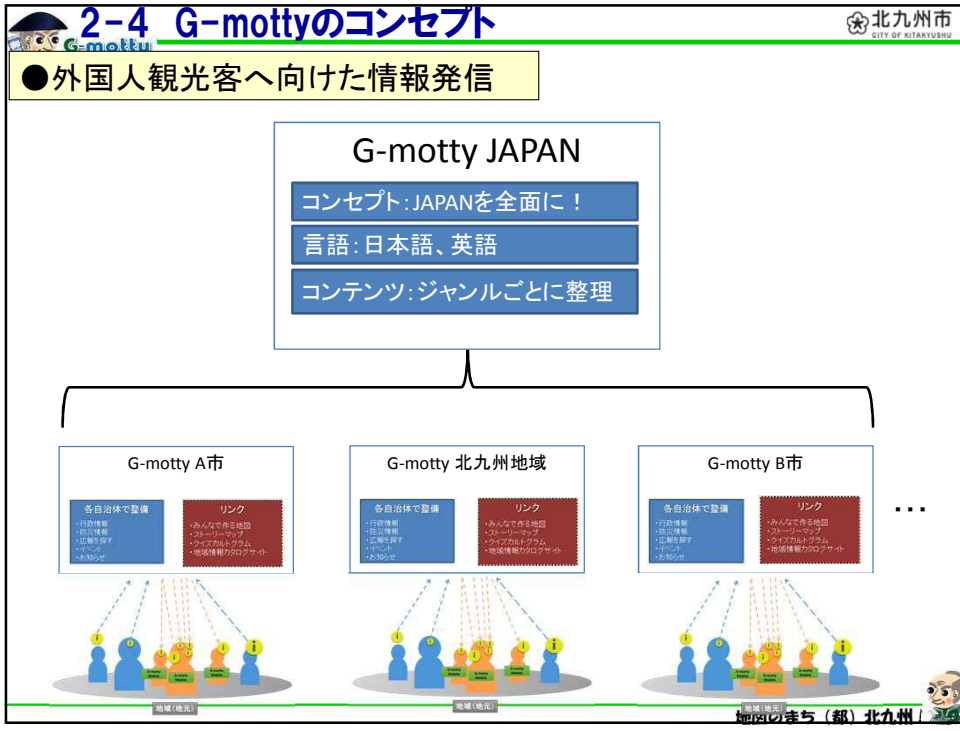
2-4 G-mottyのコンセプト

G-motty

北九州市
CITY OF KITAKYUSHU

●外国人観光客へ向けた情報発信

G-motty JAPAN

コンセプト：JAPANを全面に！

言語：日本語、英語

コンテンツ：ジャンルごとに整理

G-motty A市

各自治体で整備
・行政情報
・防災情報
・広報を探す
・イベント
・お知らせ

リンク
・みんなで作る地図
・ストーリーマップ
・ウイズカルトグラム
・地域情報カタログサイト

地域（地元）

G-motty 北九州地域

各自治体で整備
・行政情報
・防災情報
・広報を探す
・イベント
・お知らせ

リンク
・みんなで作る地図
・ストーリーマップ
・ウイズカルトグラム
・地域情報カタログサイト

地域（地元）

G-motty B市

各自治体で整備
・行政情報
・防災情報
・広報を探す
・イベント
・お知らせ

リンク
・みんなで作る地図
・ストーリーマップ
・ウイズカルトグラム
・地域情報カタログサイト

地域（地元）

…

地図のまち（都）北九州